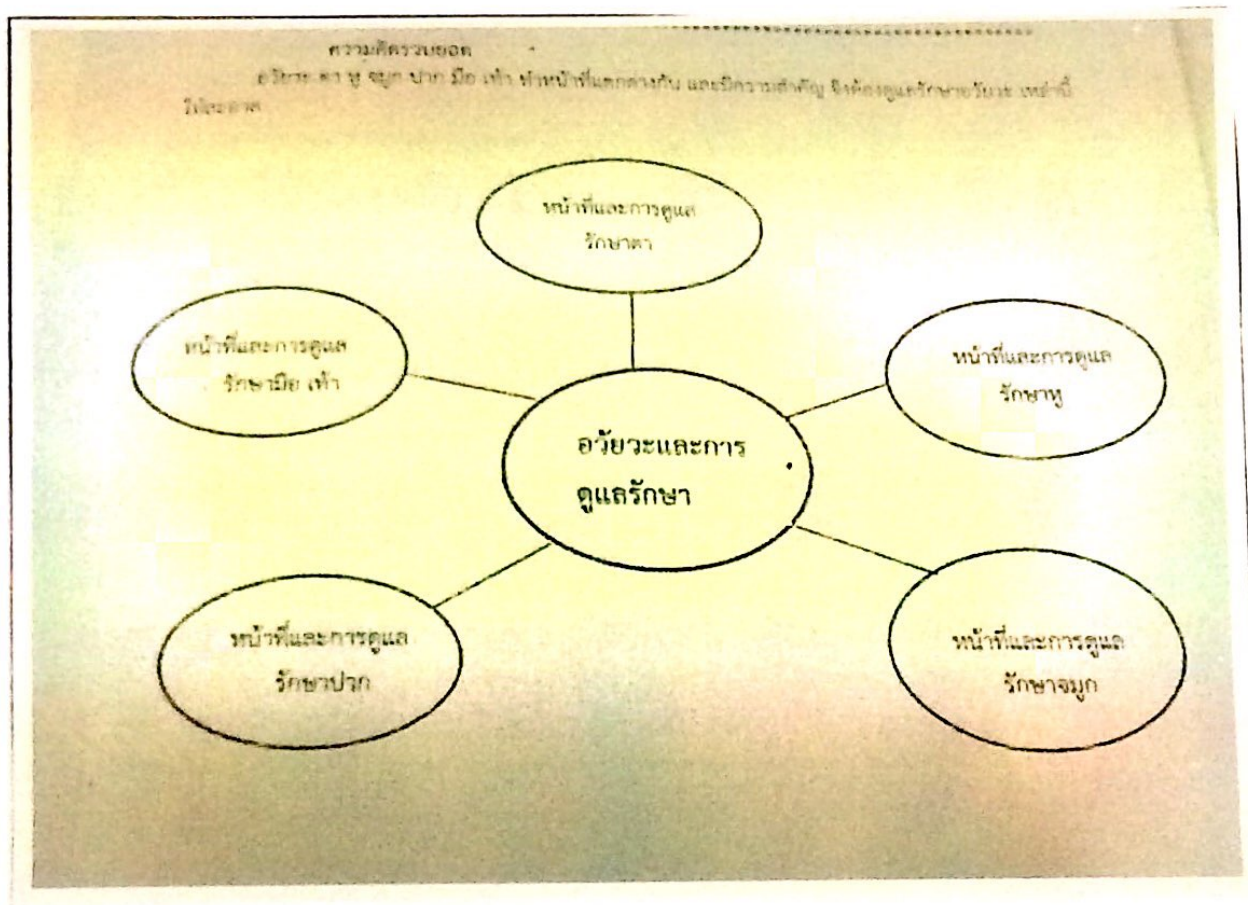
ความคิดรวบยอด

อวัยวะ ตา หู จมูก ปาก มือ เท้า ทำหน้าที่แตกต่างกัน และมีความสำคัญ จึงต้องดูแลรักษาอวัยวะ เหล่านี้ให้สะอาด

หน้าที่และการดูแลรักษาตา

หน้าที่และการดูแลรักษามือ เท้า

หน้าที่และการดูแลรักษาหู

อวัยวะและการดูแลรักษา

หน้าที่และการดูแลรักษาปาก

หน้าที่และการดูแลรักษาจมูก